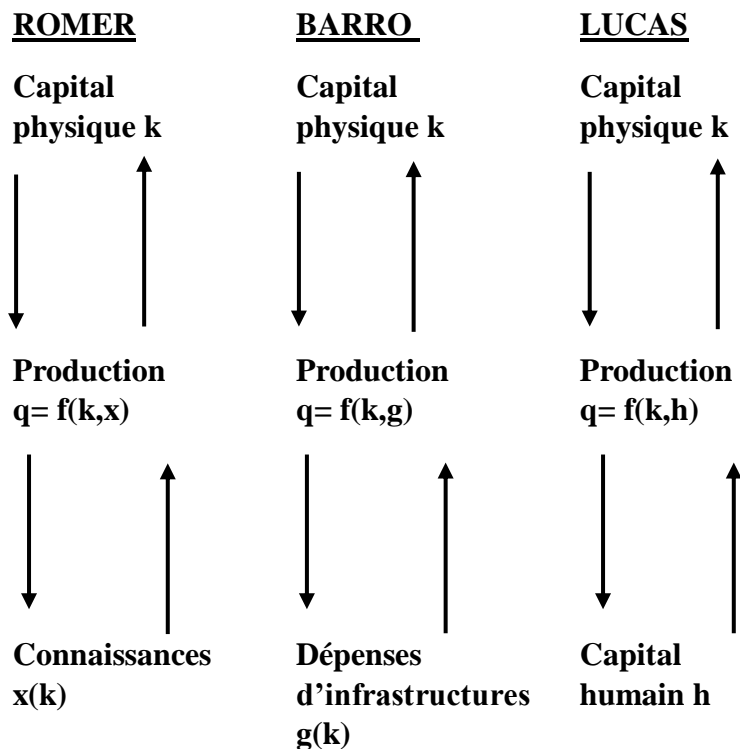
**ROMER**

**Capital physique k**

**Production q= f(k,x)**

**Connaissances x(k)**

**BARRO**

**Capital physique k**

**Production q= f(k,g)**

**Dépenses d'infrastructures g(k)**

**LUCAS**

**Capital physique k**

**Production q= f(k,h)**

**Capital humain h**